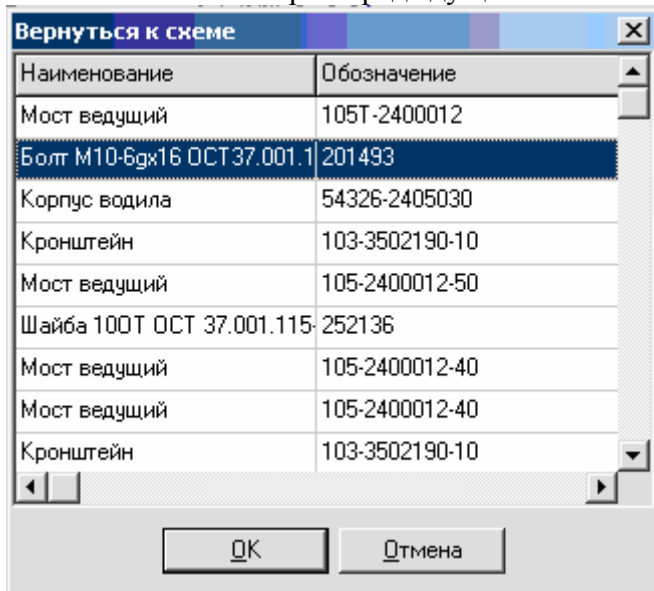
Вернуться к схеме

| Наименование | Обозначение |
|---|---|
| Мост ведущий | 105Т-2400012 |
| Болт М10-6gx16 ОСТ37.001.1 | 201493 |
| Корпус водила | 54326-2405030 |
| Кронштейн | 103-3502190-10 |
| Мост ведущий | 105-2400012-50 |
| Шайба 10ОТ ОСТ 37.001.115 | 252136 |
| Мост ведущий | 105-2400012-40 |
| Мост ведущий | 105-2400012-40 |
| Кронштейн | 103-3502190-10 |

OK Отмена